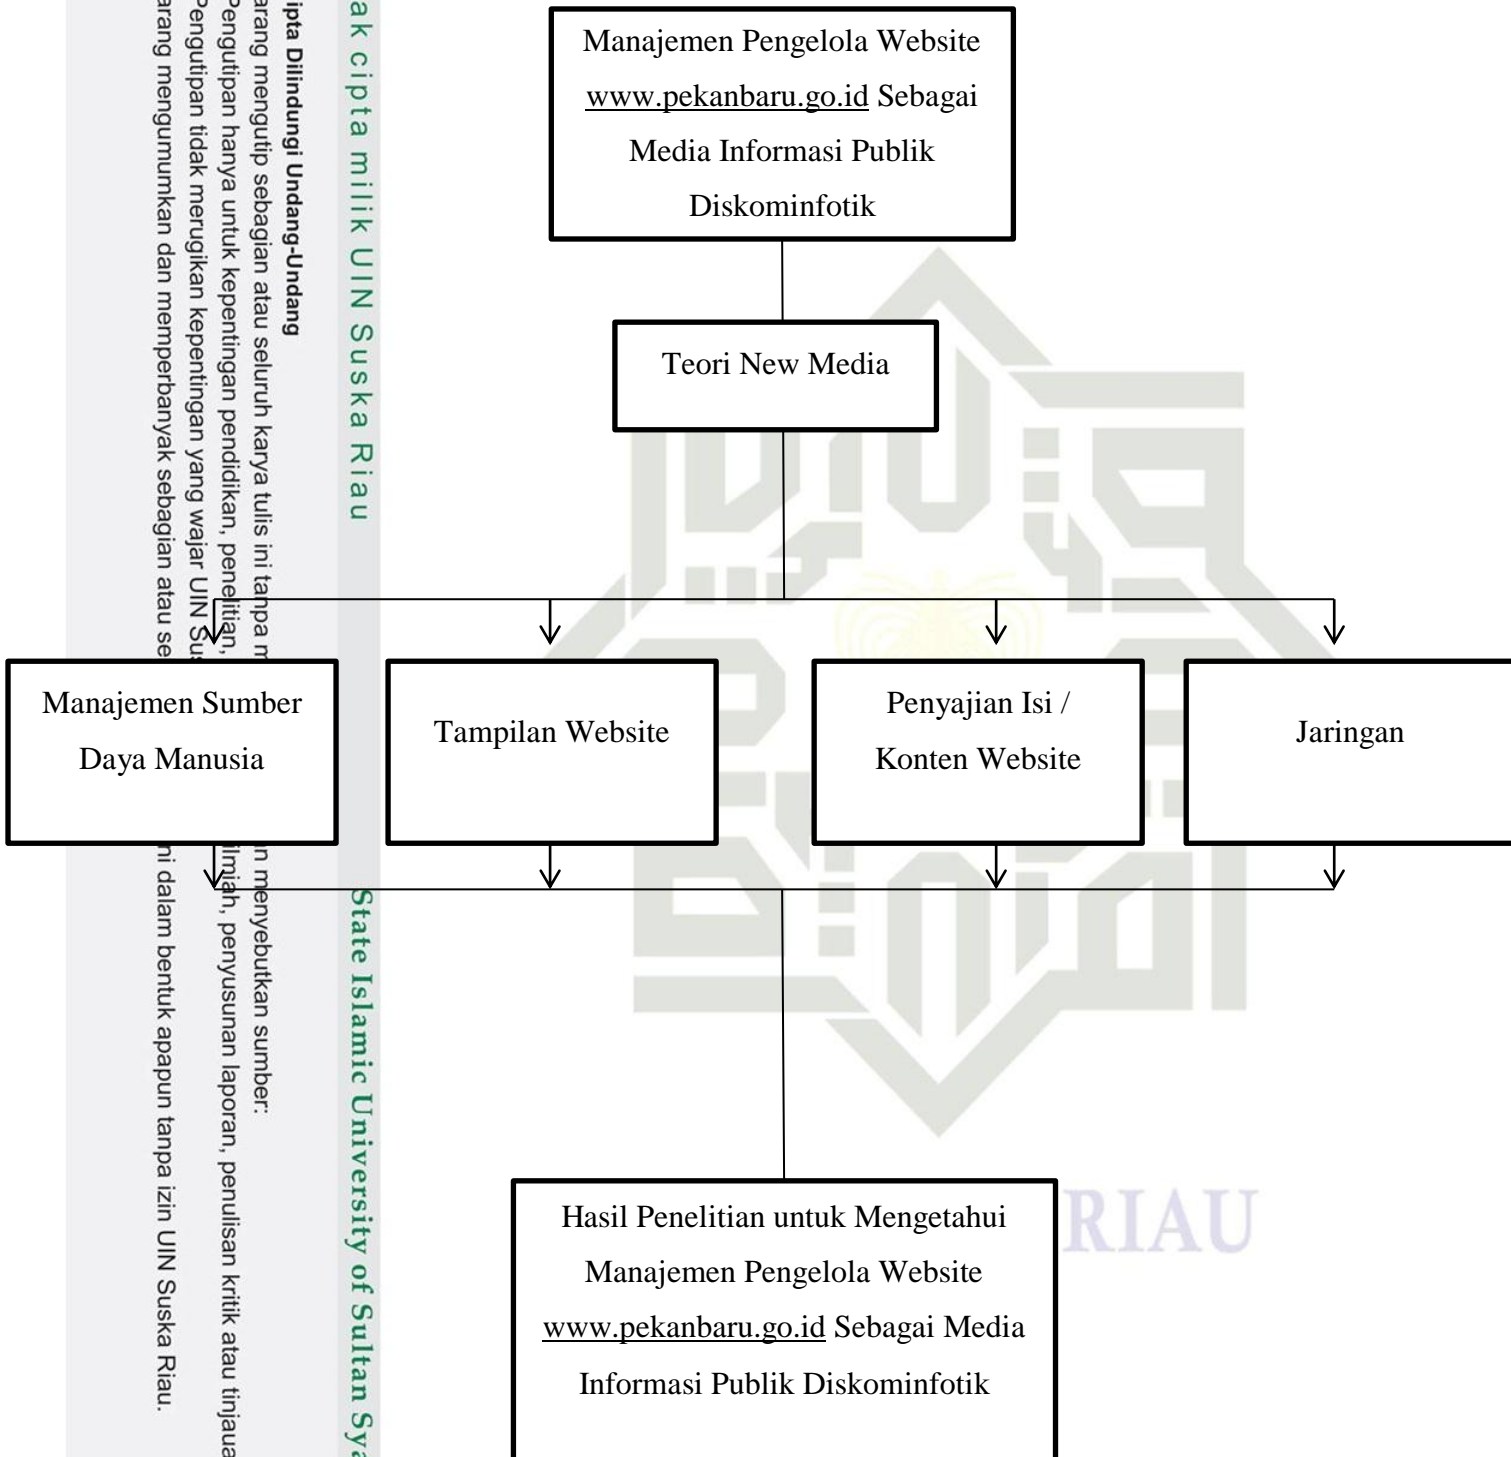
ak cipta milik UIN Suska Riau

State Islamic University of Sultan Sya

ipta Dilindungi Undang-Undang
arang mengutip sebagian atau seluruh karya tulis ini tanpa m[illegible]n menyebutkan sumber:
Pengutipan hanya untuk kepentingan pendidikan, penelitian, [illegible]lmiah, penyusunan laporan, penulisan kritik atau tinjaua
Pengutipan tidak merugikan kepentingan yang wajar UIN Su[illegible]
arang mengumumkan dan memperbanyak sebagian atau se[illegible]ni dalam bentuk apapun tanpa izin UIN Suska Riau.

Manajemen Pengelola Website www.pekanbaru.go.id Sebagai Media Informasi Publik Diskominfotik

Teori New Media

Manajemen Sumber Daya Manusia

Tampilan Website

Penyajian Isi / Konten Website

Jaringan

Hasil Penelitian untuk Mengetahui Manajemen Pengelola Website www.pekanbaru.go.id Sebagai Media Informasi Publik Diskominfotik

RIAU